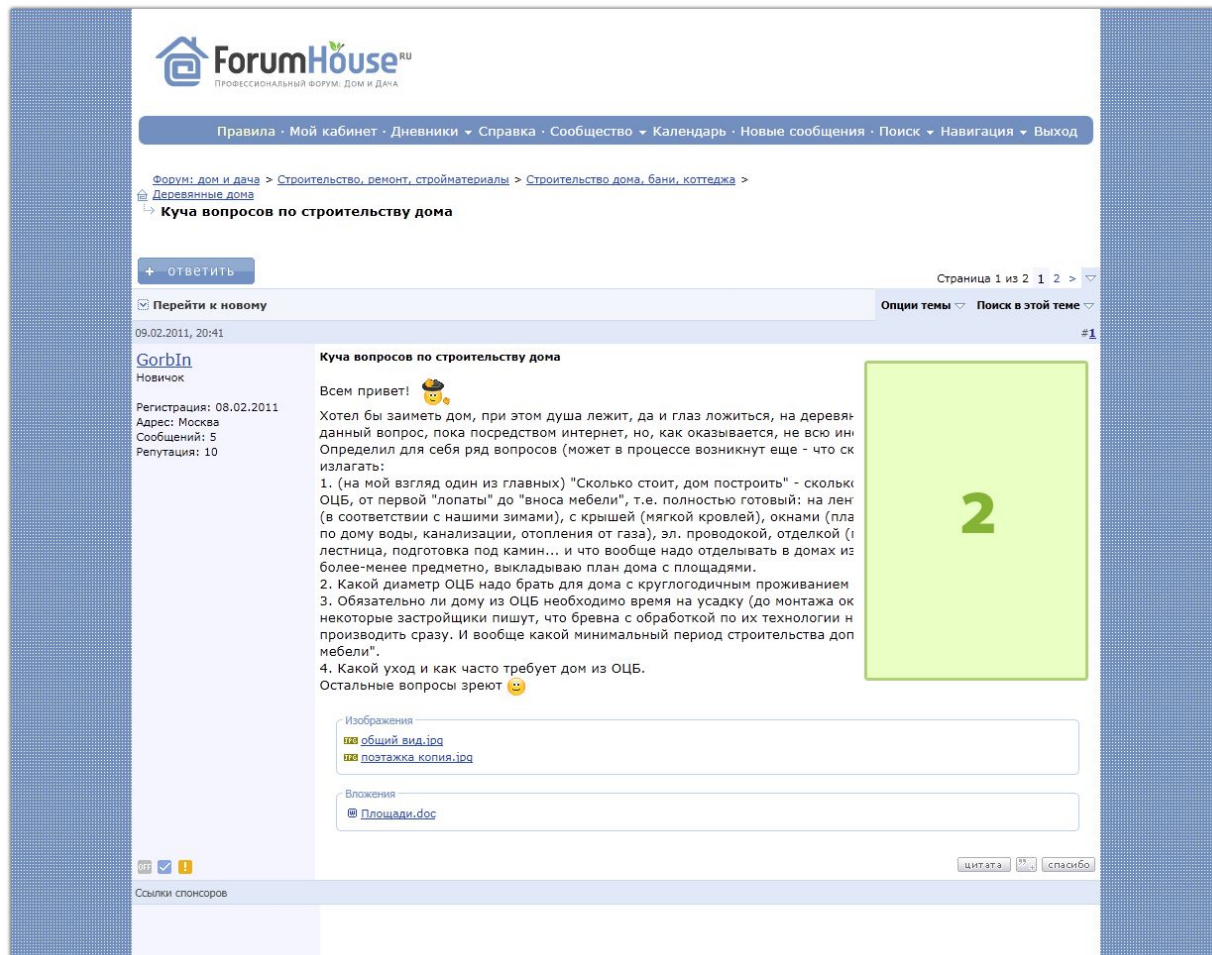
ForumHouse RU
Профессиональный форум: Дом и Дача

Правила · Мой кабинет · Дневники ▾ Справка · Сообщество ▾ Календарь · Новые сообщения · Поиск ▾ Навигация ▾ Выход

Форум: дом и дача > Строительство, ремонт, стройматериалы > Строительство дома, бани, коттеджа > Деревянные дома
Куча вопросов по строительству дома

+ ответить

Страница 1 из 2 1 2 >

Перейти к новому

Опции темы Поиск в этой теме

09.02.2011, 20:41

#1

GorbIn
Новичок

Регистрация: 08.02.2011
Адрес: Москва
Сообщений: 5
Репутация: 10

Куча вопросов по строительству дома

Всем привет!

Хотел бы заиметь дом, при этом душа лежит, да и глаз ложиться, на деревян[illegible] данный вопрос, пока посредством интернет, но, как оказывается, не всю ин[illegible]
Определил для себя ряд вопросов (может в процессе возникнут еще - что ск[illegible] излагать:
1. (на мой взгляд один из главных) "Сколько стоит, дом построить" - скольк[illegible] ОЦБ, от первой "лопаты" до "вноса мебели", т.е. полностью готовый: на лен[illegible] (в соответствии с нашими зимами), с крышей (мягкой кровлей), окнами (пла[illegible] по дому воды, канализации, отопления от газа), эл. проводкой, отделкой ([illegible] лестница, подготовка под камин... и что вообще надо отделывать в домах из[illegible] более-менее предметно, выкладываю план дома с площадями.
2. Какой диаметр ОЦБ надо брать для дома с круглогодичным проживанием
3. Обязательно ли дому из ОЦБ необходимо время на усадку (до монтажа ок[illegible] некоторые застройщики пишут, что бревна с обработкой по их технологии н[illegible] производить сразу. И вообще какой минимальный период строительства доп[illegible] мебели".
4. Какой уход и как часто требует дом из ОЦБ.
Остальные вопросы зреют

2

Изображения
общий вид.jpg
поэтажка копия.jpg

Вложения
Площади.doc

цитата спасибо

Ссылки спонсоров